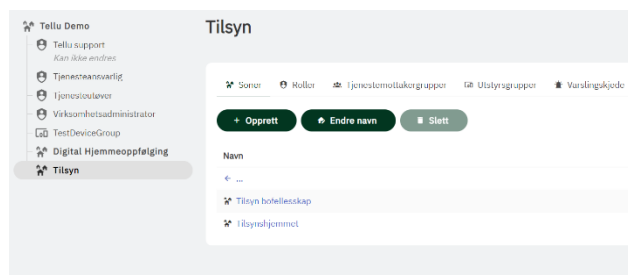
Tellu Demo
Tellu support
Kan ikke endres
Tjenesteansvarlig
Tjenesteutøver
Virksomhetsadministrator
TestDeviceGroup
Digital Hjemmeoppfølging
Tilsyn

Tilsyn

Soner
Roller
Tjenestemottakergrupper
Utstyrsgrupper
Varslingskjede

+ Opprett
Endre navn
Slett

Navn
← ...
Tilsyn bofellesskap
Tilsynshjemmet